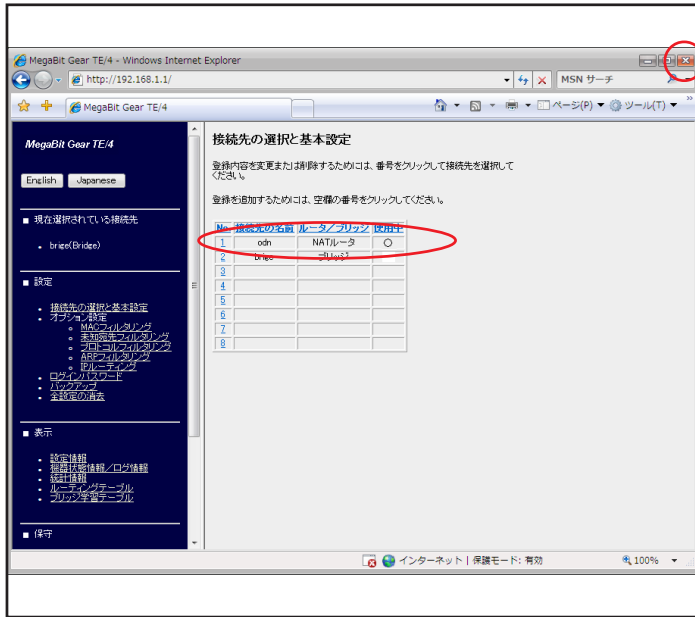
MegaBit Gear TE/4 - Windows Internet Explorer

http://192.168.1.1/

MSN サーチ

MegaBit Gear TE/4

ページ(P) ツール(T)

MegaBit Gear TE/4

English Japanese

■ 現在選択されている接続先

• brige(Bridge)

■ 設定

• 接続先の選択と基本設定
• オプション設定
  ◦ MACフィルタリング
  ◦ 未知宛先フィルタリング
  ◦ プロトコルフィルタリング
  ◦ ARPフィルタリング
  ◦ IPルーティング
• ログインパスワード
• バックアップ
• 全設定の消去

■ 表示

• 設定情報
• 機器状態情報/ログ情報
• 統計情報
• ルーティングテーブル
• ブリッジ学習テーブル

■ 保守

接続先の選択と基本設定

登録内容を変更または削除するためには、番号をクリックして接続先を選択してください。

登録を追加するためには、空欄の番号をクリックしてください。

| No. | 接続先の名前 | ルータ/ブリッジ | 使用中 |
|---|---|---|---|
| 1 | odn | NATルータ | ○ |
| 2 | brige | ブリッジ | |
| 3 | | | |
| 4 | | | |
| 5 | | | |
| 6 | | | |
| 7 | | | |
| 8 | | | |

インターネット | 保護モード: 有効

100%